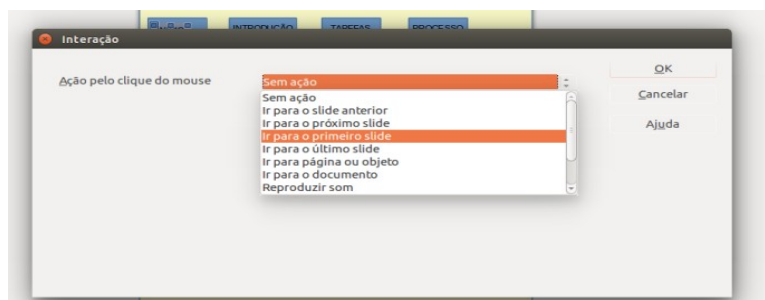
INTRODUÇÃO TAREFAS PROCESSO

Interação

Ação pelo clique do mouse

Sem ação

Sem ação
Ir para o slide anterior
Ir para o próximo slide
Ir para o primeiro slide
Ir para o último slide
Ir para página ou objeto
Ir para o documento
Reproduzir som

OK
Cancelar
Ajuda